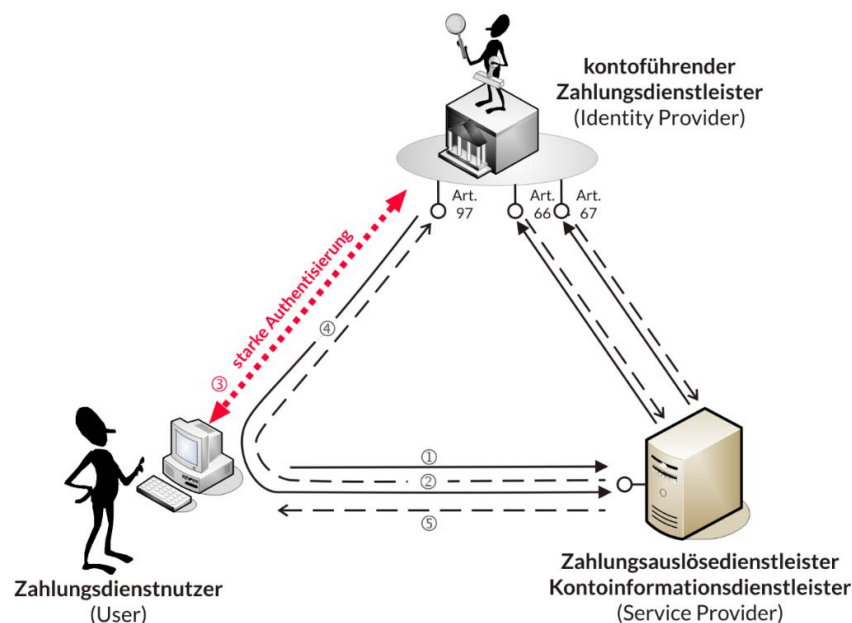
kontoführender Zahlungsdienstleister
(Identity Provider)

Art. 97

Art. 66

Art. 67

③ starke Authentisierung

④

①

②

⑤

Zahlungsdienstnutzer
(User)

Zahlungsauslösedienstleister
Kontoinformationsdienstleister
(Service Provider)